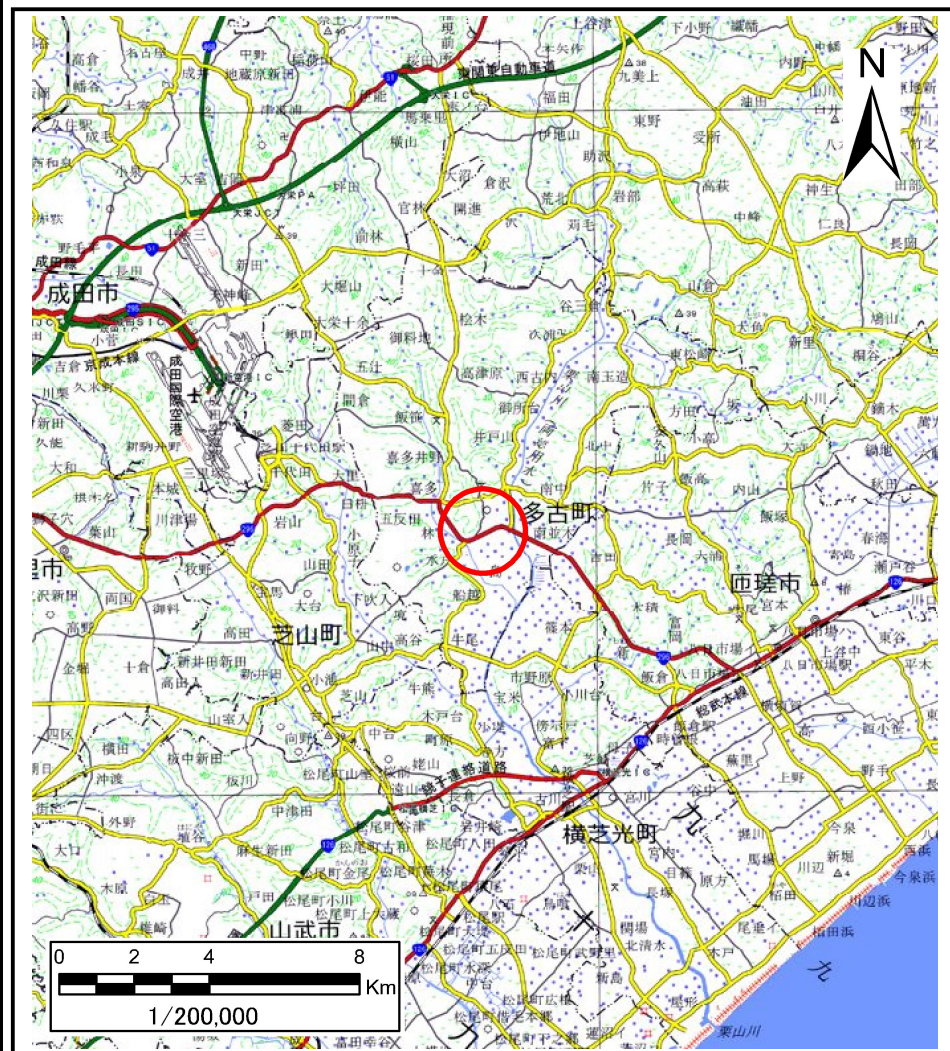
N

成田市

多古町

匝瑳市

芝山町

横芝光町

山武市

東関東自動車道

成田国際空港

銚子連絡道路

総武本線

九

十

九

里

成田

高倉

中野

大室

新田

三里塚

岩山

山田

高田

大台

千田

五反田

林

水戸

船越

牛尾

南並木

南中

谷三倉

東松崎

片子

飯倉

八日市場

今泉

木戸

川辺

栗山川

0 2 4 8 Km

1/200,000